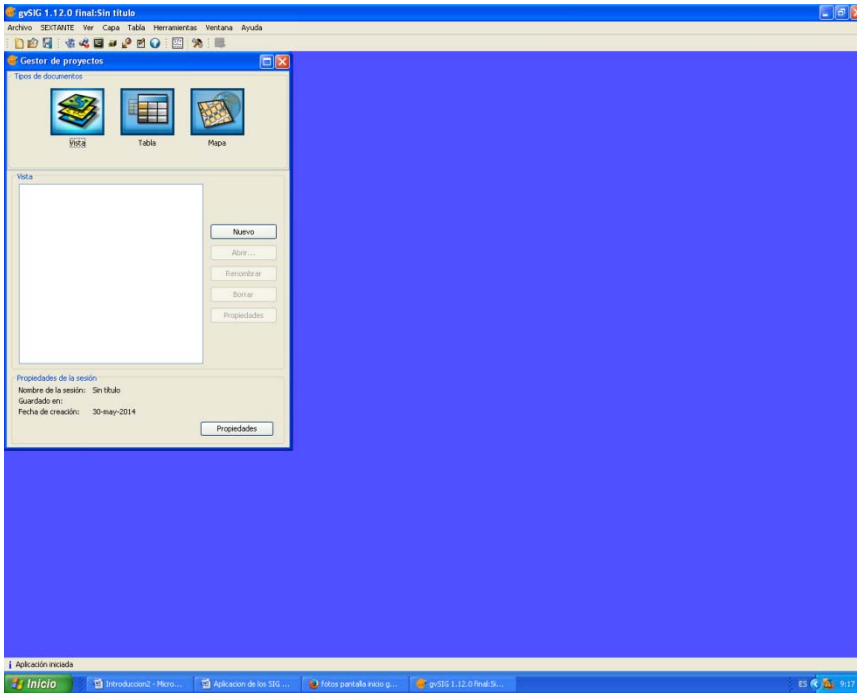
gvSIG 1.12.0 final:Sin título

Archivo SEXTANTE Ver Capa Tabla Herramientas Ventana Ayuda

Gestor de proyectos

Tipos de documentos

Vista Tabla Mapa

Vista

Nuevo

Abrir...

Renombrar

Borrar

Propiedades

Propiedades de la sesión

Nombre de la sesión: Sin título

Guardado en:

Fecha de creación: 30-may-2014

Propiedades

Aplicación iniciada

Inicio

Introduccion2 - Micro...

Aplicacion de los SIG ...

fotos pantalla inicio g...

gvSIG 1.12.0 final:Si...

ES 9:17